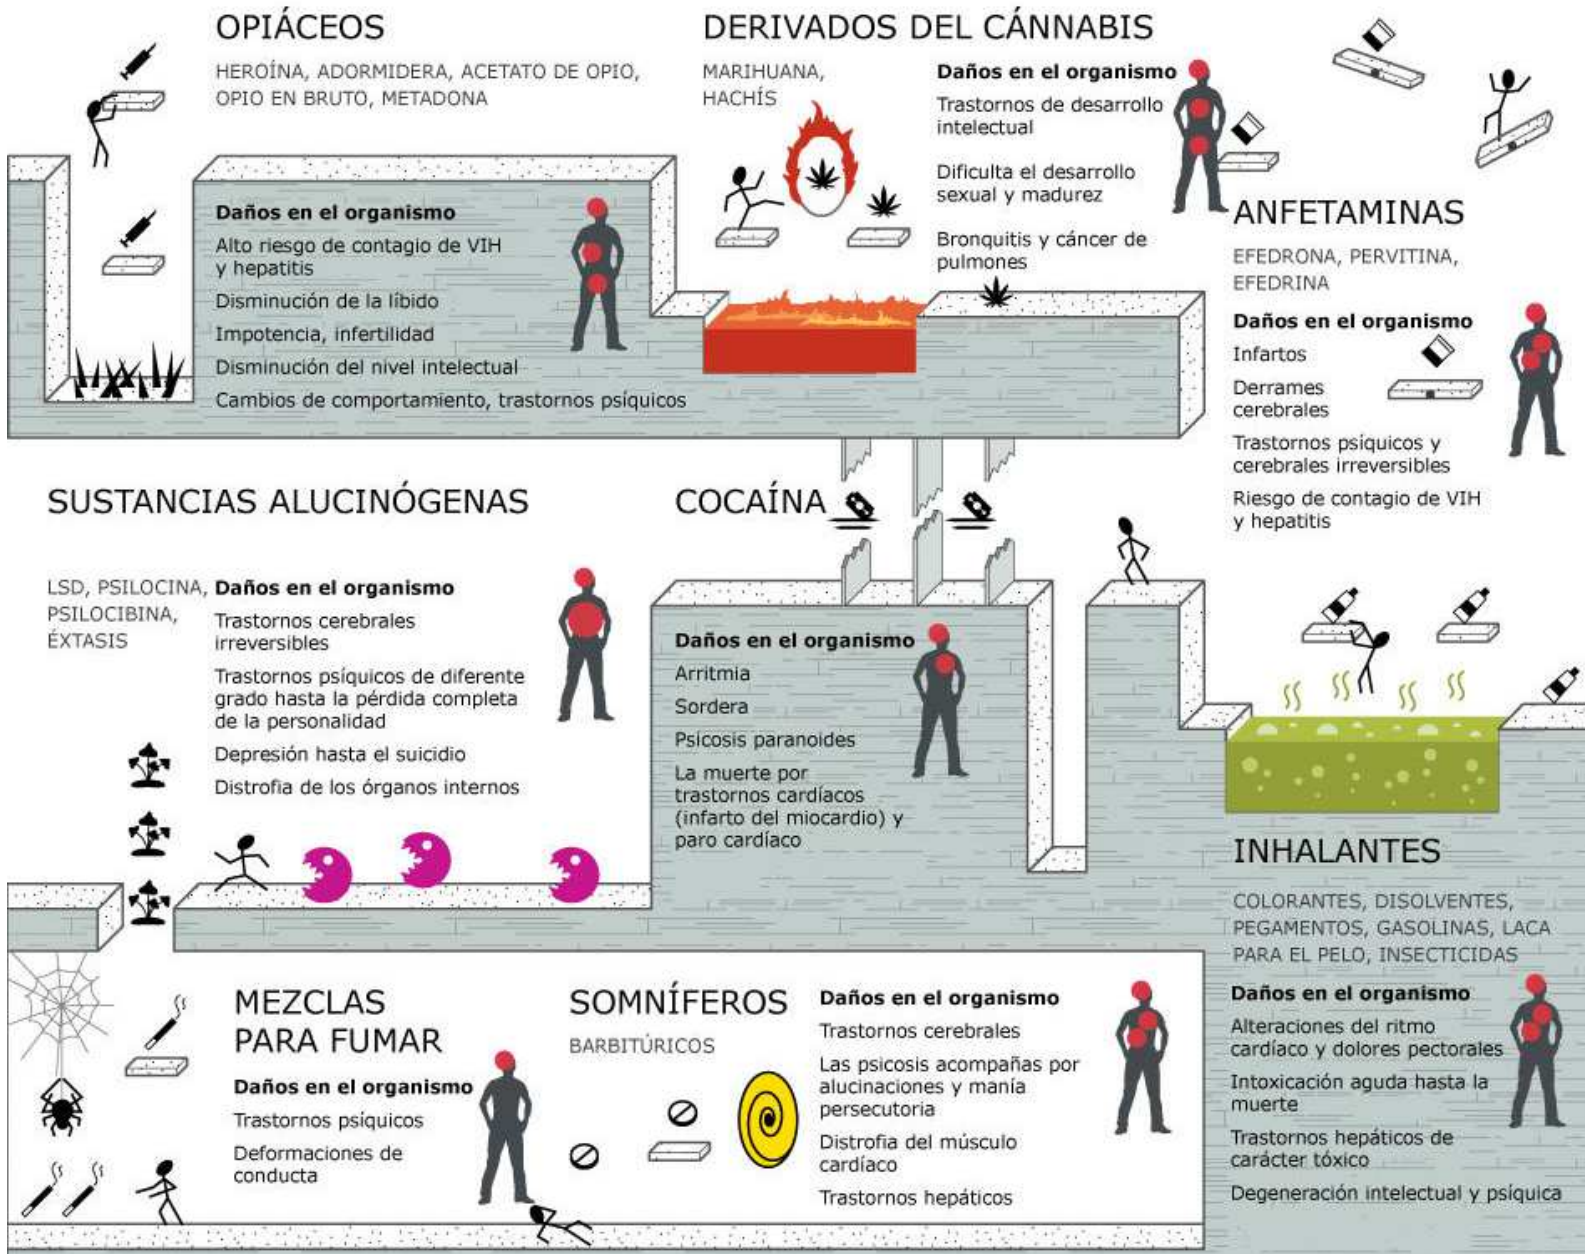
OPIÁCEOS

HEROÍNA, ADORMIDERA, ACETATO DE OPIO, OPIO EN BRUTO, METADONA

Daños en el organismo
Alto riesgo de contagio de VIH y hepatitis
Disminución de la líbido
Impotencia, infertilidad
Disminución del nivel intelectual
Cambios de comportamiento, trastornos psíquicos

DERIVADOS DEL CÁNNABIS

MARIHUANA, HACHÍS

Daños en el organismo
Trastornos de desarrollo intelectual
Dificulta el desarrollo sexual y madurez
Bronquitis y cáncer de pulmones

ANFETAMINAS

EFEDRONA, PERVITINA, EFEDRINA

Daños en el organismo
Infartos
Derrames cerebrales
Trastornos psíquicos y cerebrales irreversibles
Riesgo de contagio de VIH y hepatitis

SUSTANCIAS ALUCINÓGENAS

LSD, PSILOCINA, PSILOCIBINA, ÉXTASIS

Daños en el organismo
Trastornos cerebrales irreversibles
Trastornos psíquicos de diferente grado hasta la pérdida completa de la personalidad
Depresión hasta el suicidio
Distrofia de los órganos internos

COCAÍNA

Daños en el organismo
Arritmia
Sordera
Psicosis paranoides
La muerte por trastornos cardíacos (infarto del miocardio) y paro cardíaco

INHALANTES

COLORANTES, DISOLVENTES, PEGAMENTOS, GASOLINAS, LACA PARA EL PELO, INSECTICIDAS

Daños en el organismo
Alteraciones del ritmo cardíaco y dolores pectorales
Intoxicación aguda hasta la muerte
Trastornos hepáticos de carácter tóxico
Degeneración intelectual y psíquica

MEZCLAS PARA FUMAR

Daños en el organismo
Trastornos psíquicos
Deformaciones de conducta

SOMNÍFEROS

BARBITÚRICOS

Daños en el organismo
Trastornos cerebrales
Las psicosis acompañas por alucinaciones y manía persecutoria
Distrofia del músculo cardíaco
Trastornos hepáticos